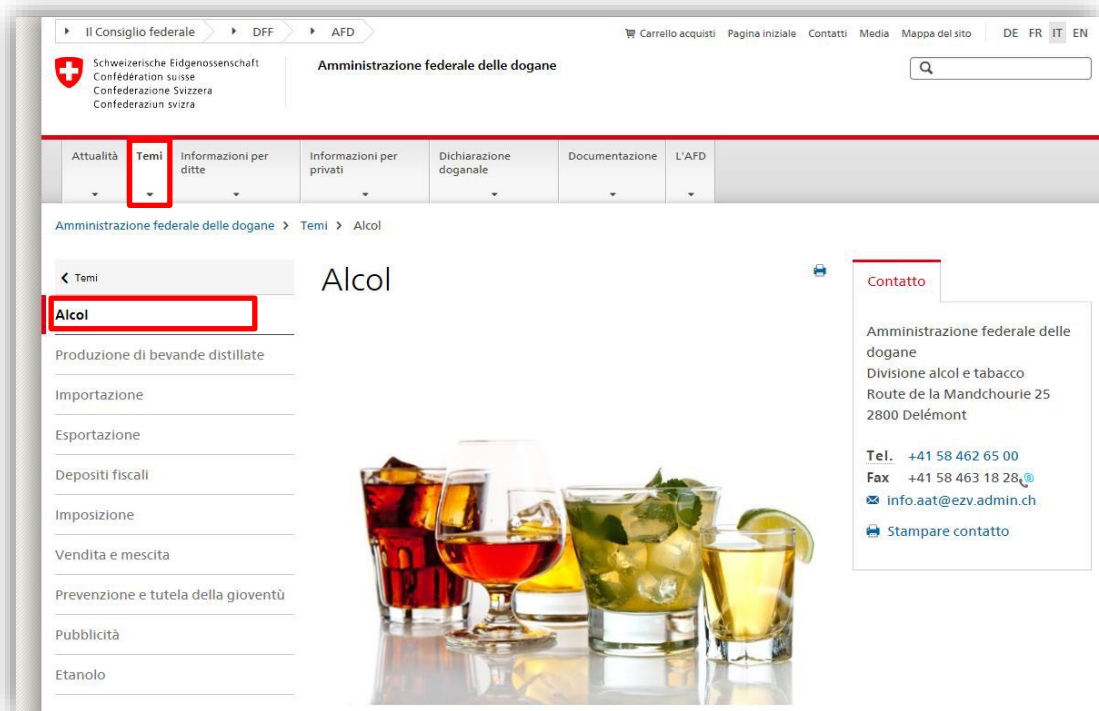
Il Consiglio federale
DFF
AFD

Carrello acquisti Pagina iniziale Contatti Media Mappa del sito DE FR IT EN

Schweizerische Eidgenossenschaft
Confédération suisse
Confederazione Svizzera
Confederaziun svizra

Amministrazione federale delle dogane

Attualità
Temi
Informazioni per ditte
Informazioni per privati
Dichiarazione doganale
Documentazione
L'AFD

Amministrazione federale delle dogane > Temi > Alcol

< Temi
Alcol
Produzione di bevande distillate
Importazione
Esportazione
Depositi fiscali
Imposizione
Vendita e mescita
Prevenzione e tutela della gioventù
Pubblicità
Etanolo

Alcol

Contatto

Amministrazione federale delle dogane
Divisione alcol e tabacco
Route de la Mandchourie 25
2800 Delémont

Tel. +41 58 462 65 00
Fax +41 58 463 18 28
info.aat@ezv.admin.ch

Stampare contatto